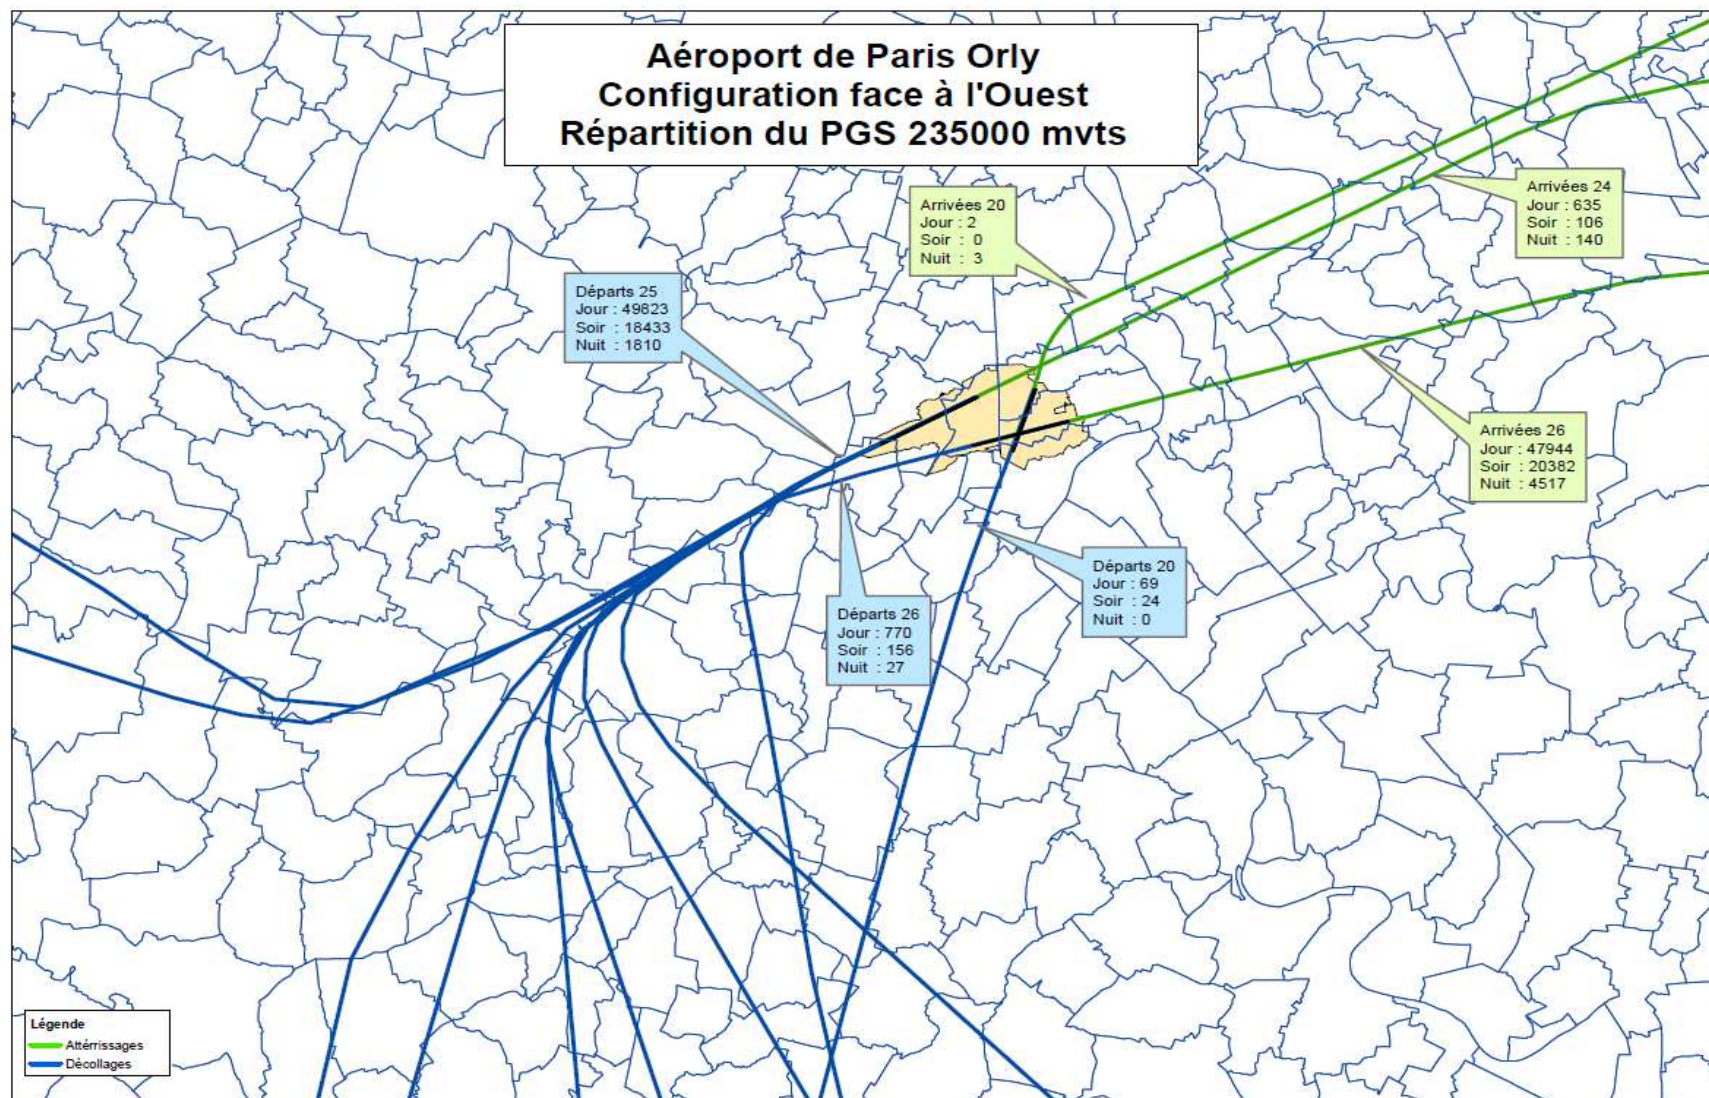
Aéroport de Paris Orly
Configuration face à l'Ouest
Répartition du PGS 235000 mvts

Arrivées 20
Jour : 2
Soir : 0
Nuit : 3

Arrivées 24
Jour : 635
Soir : 106
Nuit : 140

Départs 25
Jour : 49823
Soir : 18433
Nuit : 1810

Arrivées 26
Jour : 47944
Soir : 20382
Nuit : 4517

Départs 20
Jour : 69
Soir : 24
Nuit : 0

Départs 26
Jour : 770
Soir : 156
Nuit : 27

Légende
Attérrissages
Décollages